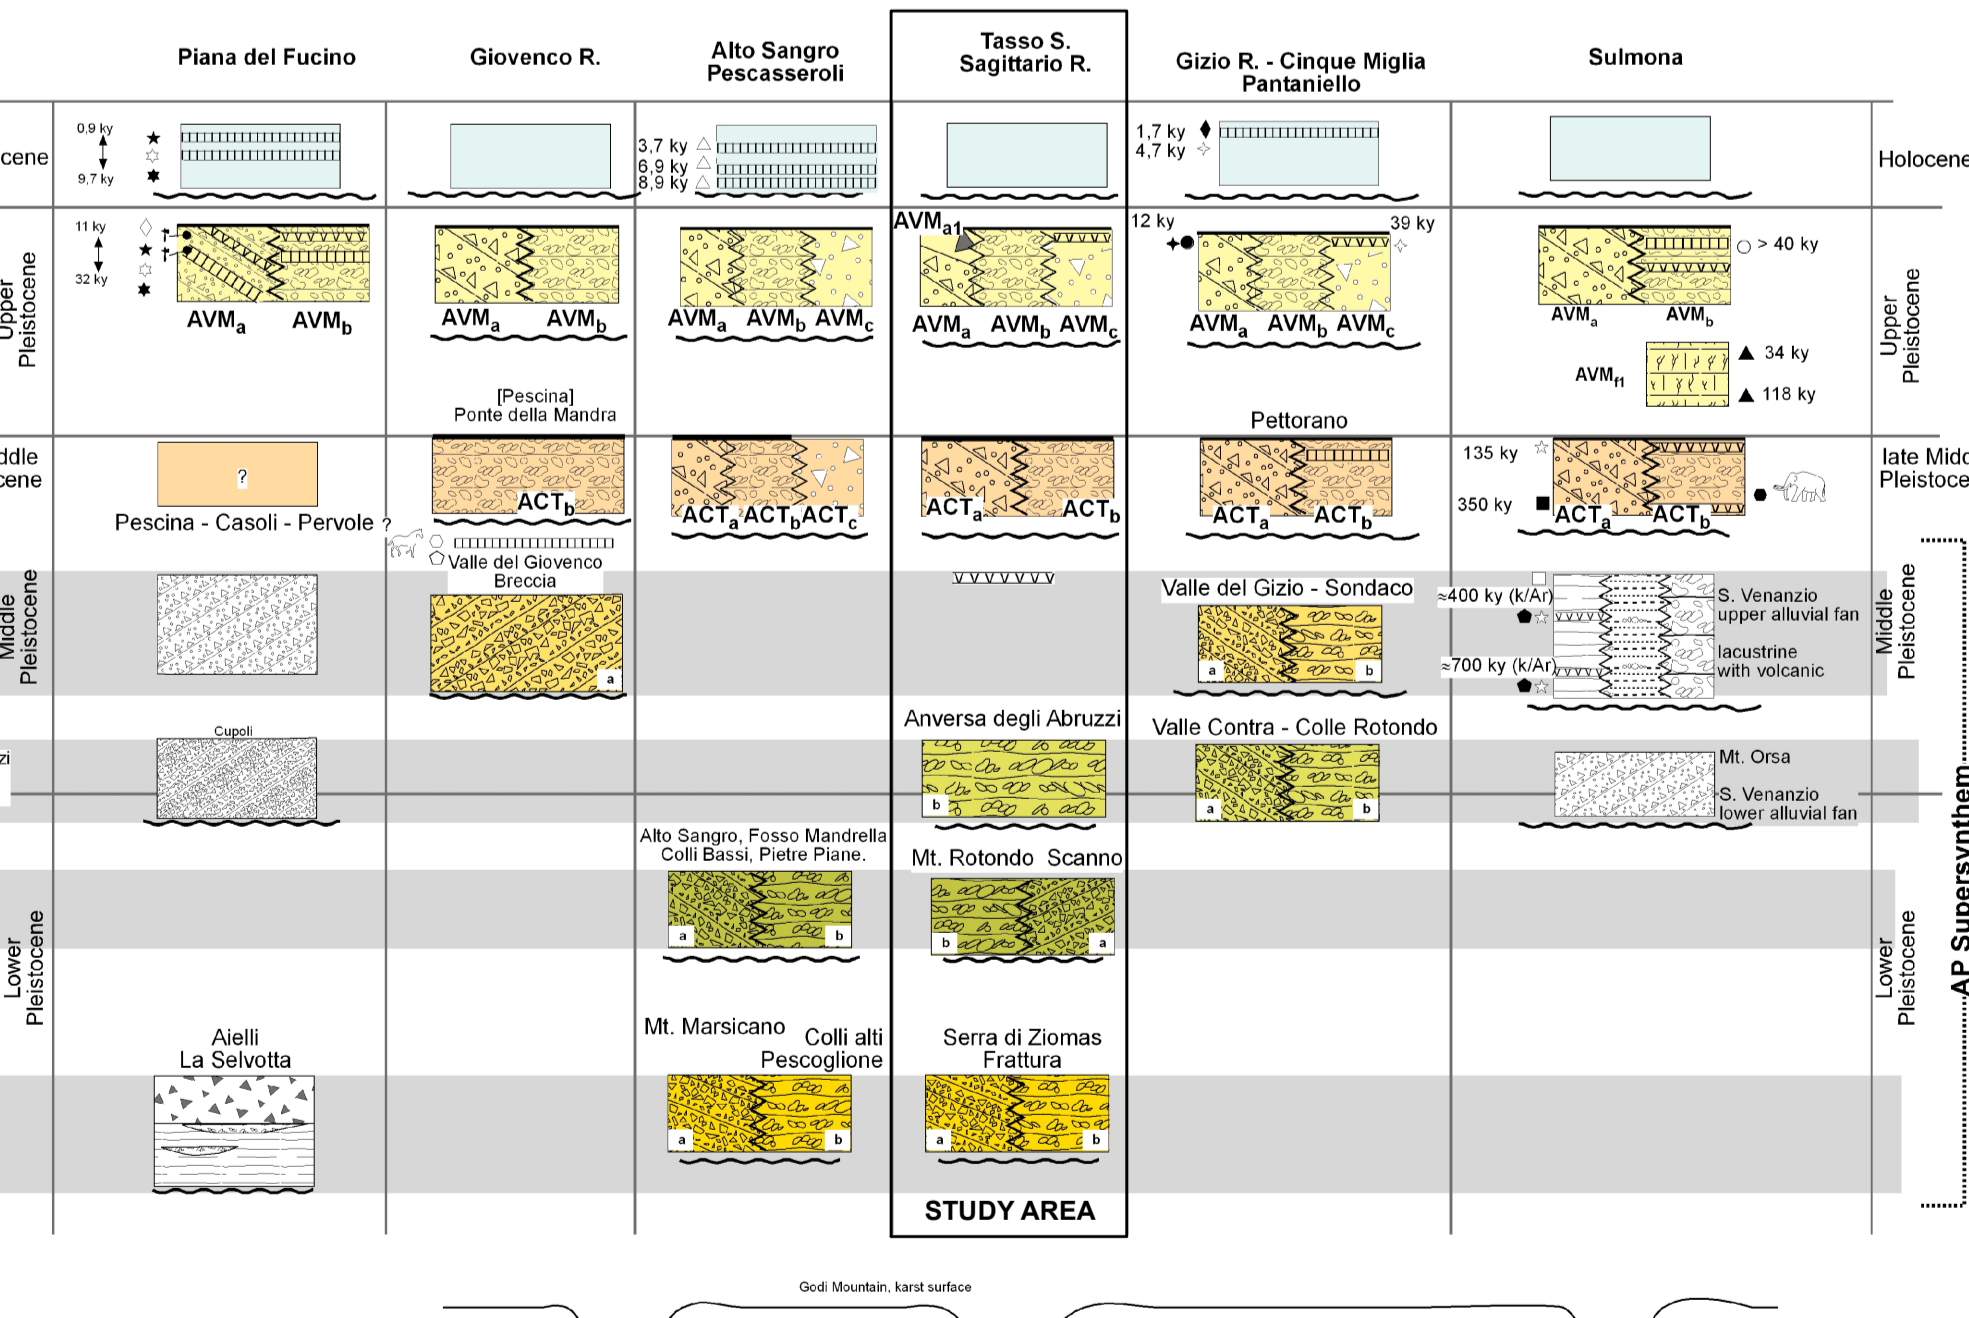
Piana del Fucino

Giovenco R.

Alto Sangro Pescasseroli

Tasso S. Sagittario R.

Gizio R. - Cinque Miglia Pantaniello

Sulmona

cene

Holocene

0,9 ky

9,7 ky

3,7 ky

6,9 ky

8,9 ky

1,7 ky

4,7 ky

Upper Pleistocene

11 ky

32 ky

AVM$_{a1}$

12 ky

39 ky

> 40 ky

AVM$_a$ AVM$_b$

AVM$_a$ AVM$_b$

AVM$_a$ AVM$_b$ AVM$_c$

AVM$_a$ AVM$_b$ AVM$_c$

AVM$_a$ AVM$_b$ AVM$_c$

AVM$_a$ AVM$_b$

AVM$_{f1}$

34 ky

118 ky

Upper Pleistocene

[Pescina] Ponte della Mandra

Pettorano

ddle cene

?

135 ky

350 ky

late Midd Pleistoce

ACT$_b$

ACT$_a$ ACT$_b$ ACT$_c$

ACT$_a$ ACT$_b$

ACT$_a$ ACT$_b$

ACT$_a$ ACT$_b$

Pescina - Casoli - Pervole ?

Valle del Giovenco Breccia

Middle Pleistocene

Valle del Gizio - Sondaco

≈400 ky (k/Ar)

S. Venanzio upper alluvial fan

lacustrine with volcanic

≈700 ky (k/Ar)

a

a b

Middle Pleistocene

Cupoli

Anversa degli Abruzzi

Valle Contra - Colle Rotondo

zi

Mt. Orsa

S. Venanzio lower alluvial fan

b

a b

AP Supersynthem

Alto Sangro, Fosso Mandrella Colli Bassi, Pietre Piane.

Mt. Rotondo Scanno

a b

b a

Lower Pleistocene

Lower Pleistocene

Aielli La Selvotta

Mt. Marsicano Colli alti Pescoglione

Serra di Ziomas Frattura

a b

a b

STUDY AREA

Godi Mountain, karst surface